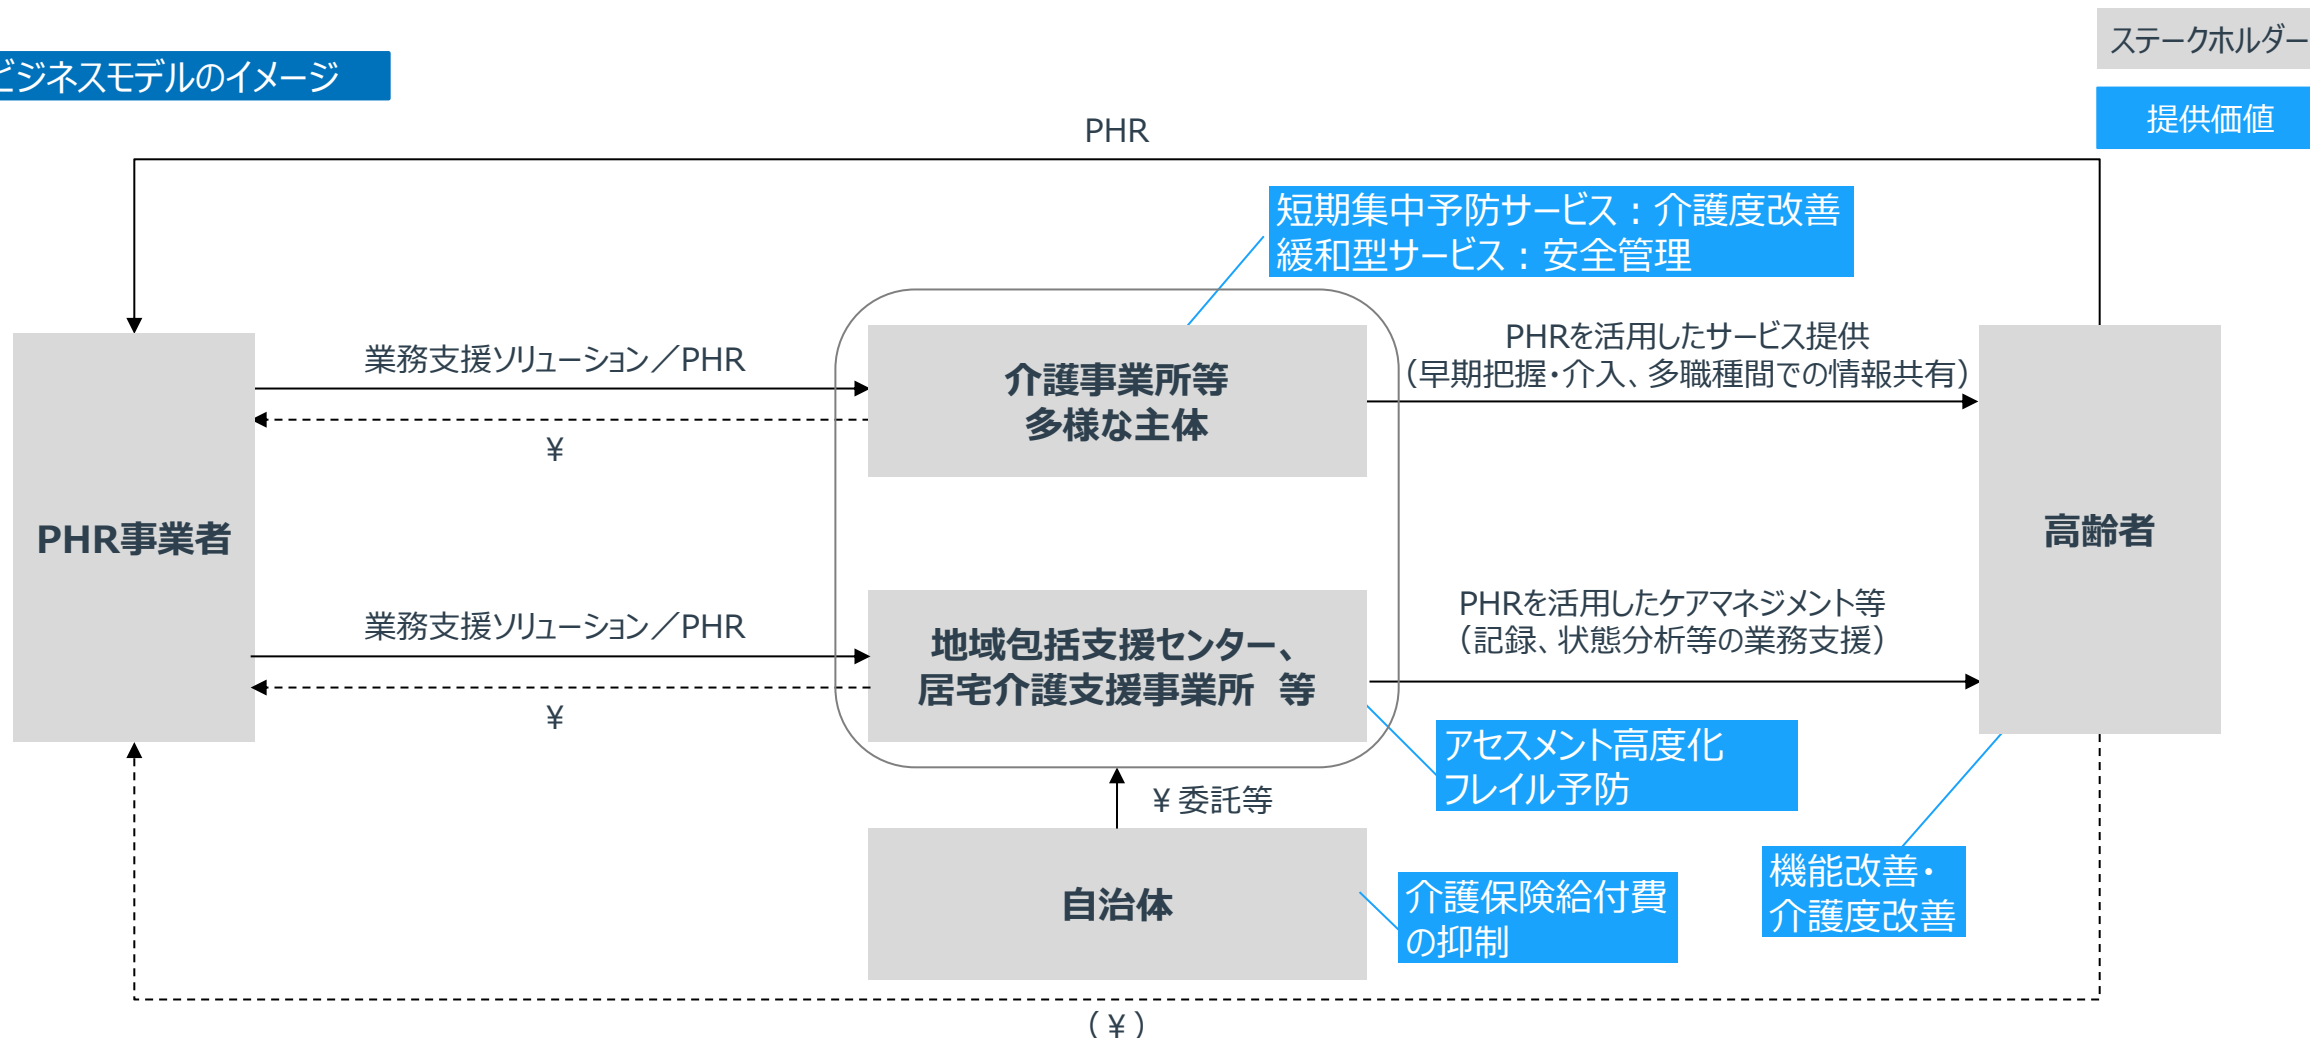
ビジネスモデルのイメージ

ステークホルダー

提供価値

PHR

短期集中予防サービス：介護度改善
緩和型サービス：安全管理

業務支援ソリューション／PHR

¥

介護事業所等
多様な主体

PHRを活用したサービス提供
（早期把握・介入、多職種間での情報共有）

PHR事業者

高齢者

業務支援ソリューション／PHR

¥

地域包括支援センター、
居宅介護支援事業所　等

PHRを活用したケアマネジメント等
（記録、状態分析等の業務支援）

アセスメント高度化
フレイル予防

¥委託等

自治体

介護保険給付費
の抑制

機能改善・
介護度改善

（¥）